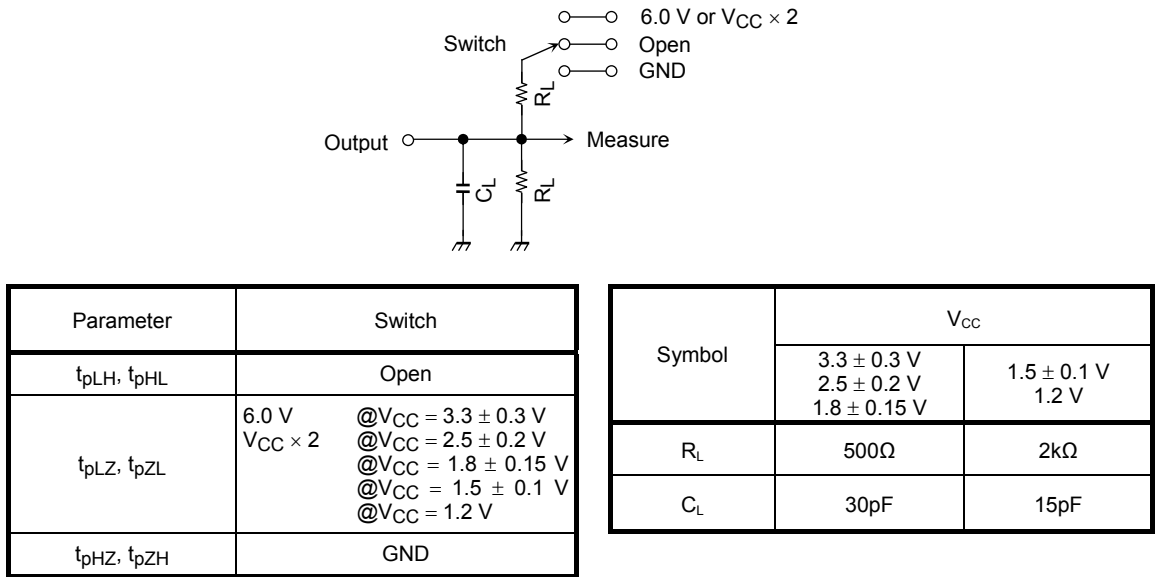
6.0 V or $V_{CC} \times 2$

Switch

Open

GND

$R_L$

Output

Measure

$C_L$

$R_L$

| Parameter | Switch |
|---|---|
| $t_{pLH}$, $t_{pHL}$ | Open |
| $t_{pLZ}$, $t_{pZL}$ | 6.0 V @$V_{CC} = 3.3 \pm 0.3$ V<br>$V_{CC} \times 2$ @$V_{CC} = 2.5 \pm 0.2$ V<br>@$V_{CC} = 1.8 \pm 0.15$ V<br>@$V_{CC} = 1.5 \pm 0.1$ V<br>@$V_{CC} = 1.2$ V |
| $t_{pHZ}$, $t_{pZH}$ | GND |

| Symbol | $V_{CC}$: $3.3 \pm 0.3$ V<br>$2.5 \pm 0.2$ V<br>$1.8 \pm 0.15$ V | $V_{CC}$: $1.5 \pm 0.1$ V<br>1.2 V |
|---|---|---|
| $R_L$ | 500Ω | 2kΩ |
| $C_L$ | 30pF | 15pF |